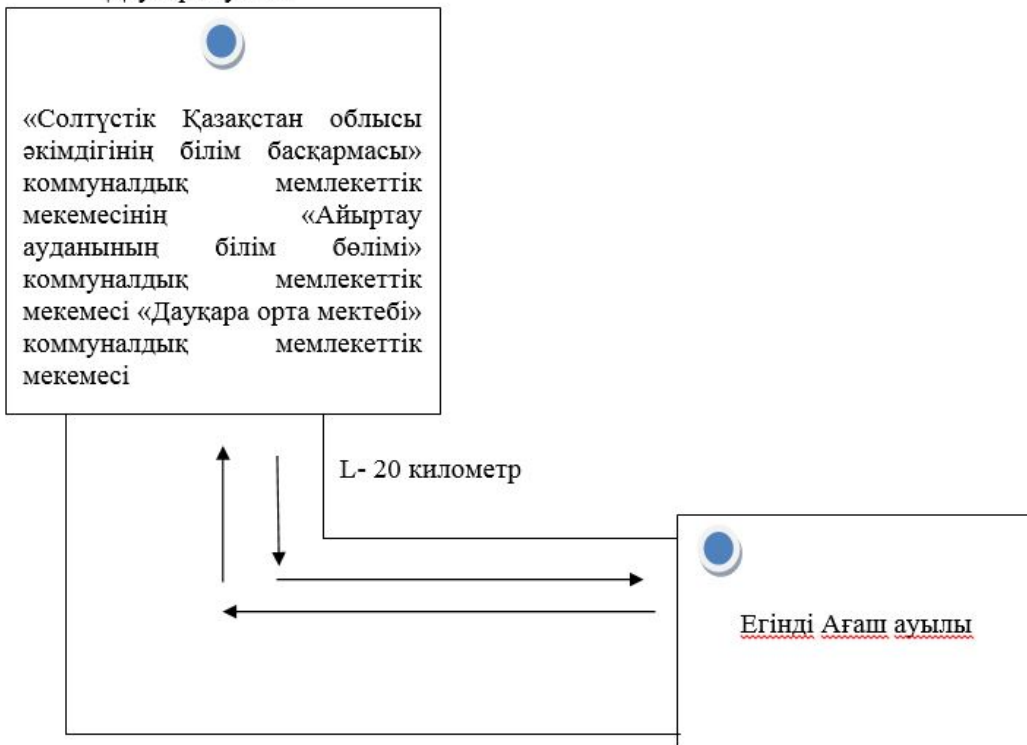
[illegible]

«Солтүстік Қазақстан облысы әкімдігінің білім басқармасы» коммуналдық мемлекеттік мекемесінің «Айыртау ауданының білім бөлімі» коммуналдық мемлекеттік мекемесі «Дауқара орта мектебі» коммуналдық мемлекеттік мекемесі

L- 20 километр

Егінді Ағаш ауылы